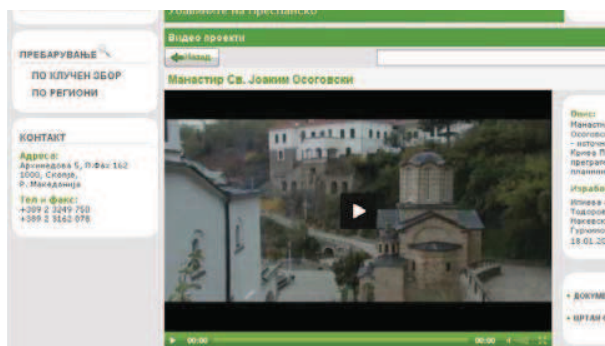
Уважувајте на преспанско

ПРЕБАРУВАЊЕ
ПО КЛУЧЕН ЗБОР
ПО РЕГИОНИ

КОНТАКТ
Адреса:
Архиепедова 5, П.фах 162
1000, Скопје,
Р. Македонија
Тел и факс:
+389 2 3249 750
+389 2 3162 078

Видео проекти
Назад
Манастир Св. Јоаким Осоговски

00:00
00:00

Опис:
Манасти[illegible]
Осогово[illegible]
- источн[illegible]
Кичев П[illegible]
програм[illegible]
планин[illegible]

Изработ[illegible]
Илиева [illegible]
Тодоро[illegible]
Макево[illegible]
Гуринов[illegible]
18.01.20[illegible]

• ДОКУМ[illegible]
• ЦРТАН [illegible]